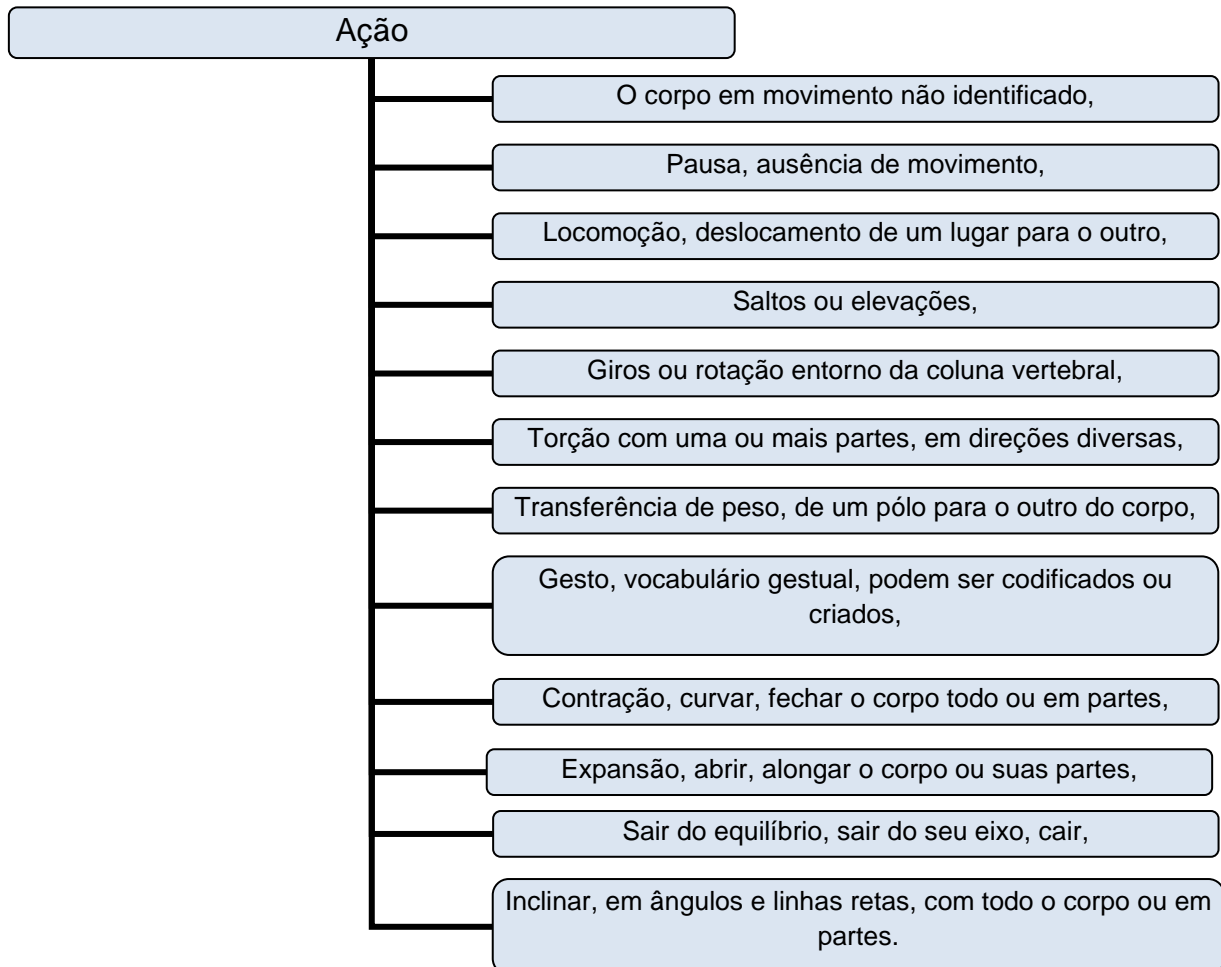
Ação

O corpo em movimento não identificado,

Pausa, ausência de movimento,

Locomoção, deslocamento de um lugar para o outro,

Saltos ou elevações,

Giros ou rotação entorno da coluna vertebral,

Torção com uma ou mais partes, em direções diversas,

Transferência de peso, de um pólo para o outro do corpo,

Gesto, vocabulário gestual, podem ser codificados ou criados,

Contração, curvar, fechar o corpo todo ou em partes,

Expansão, abrir, alongar o corpo ou suas partes,

Sair do equilíbrio, sair do seu eixo, cair,

Inclinar, em ângulos e linhas retas, com todo o corpo ou em partes.